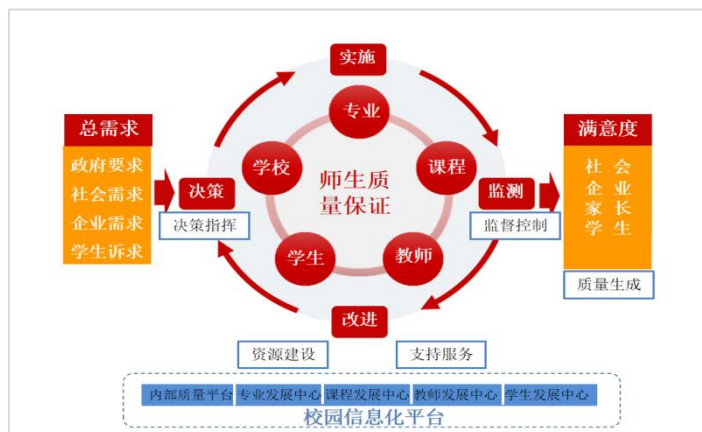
总需求

政府要求
社会需求
企业需求
学生诉求

决策

决策指挥

实施

专业

学校

师生质量保证

课程

学生

教师

监测

监督控制

改进

满意度

社　会
企　业
家　长
学　生

质量生成

资源建设

支持服务

内部质量平台
专业发展中心
课程发展中心
教师发展中心
学生发展中心

校园信息化平台